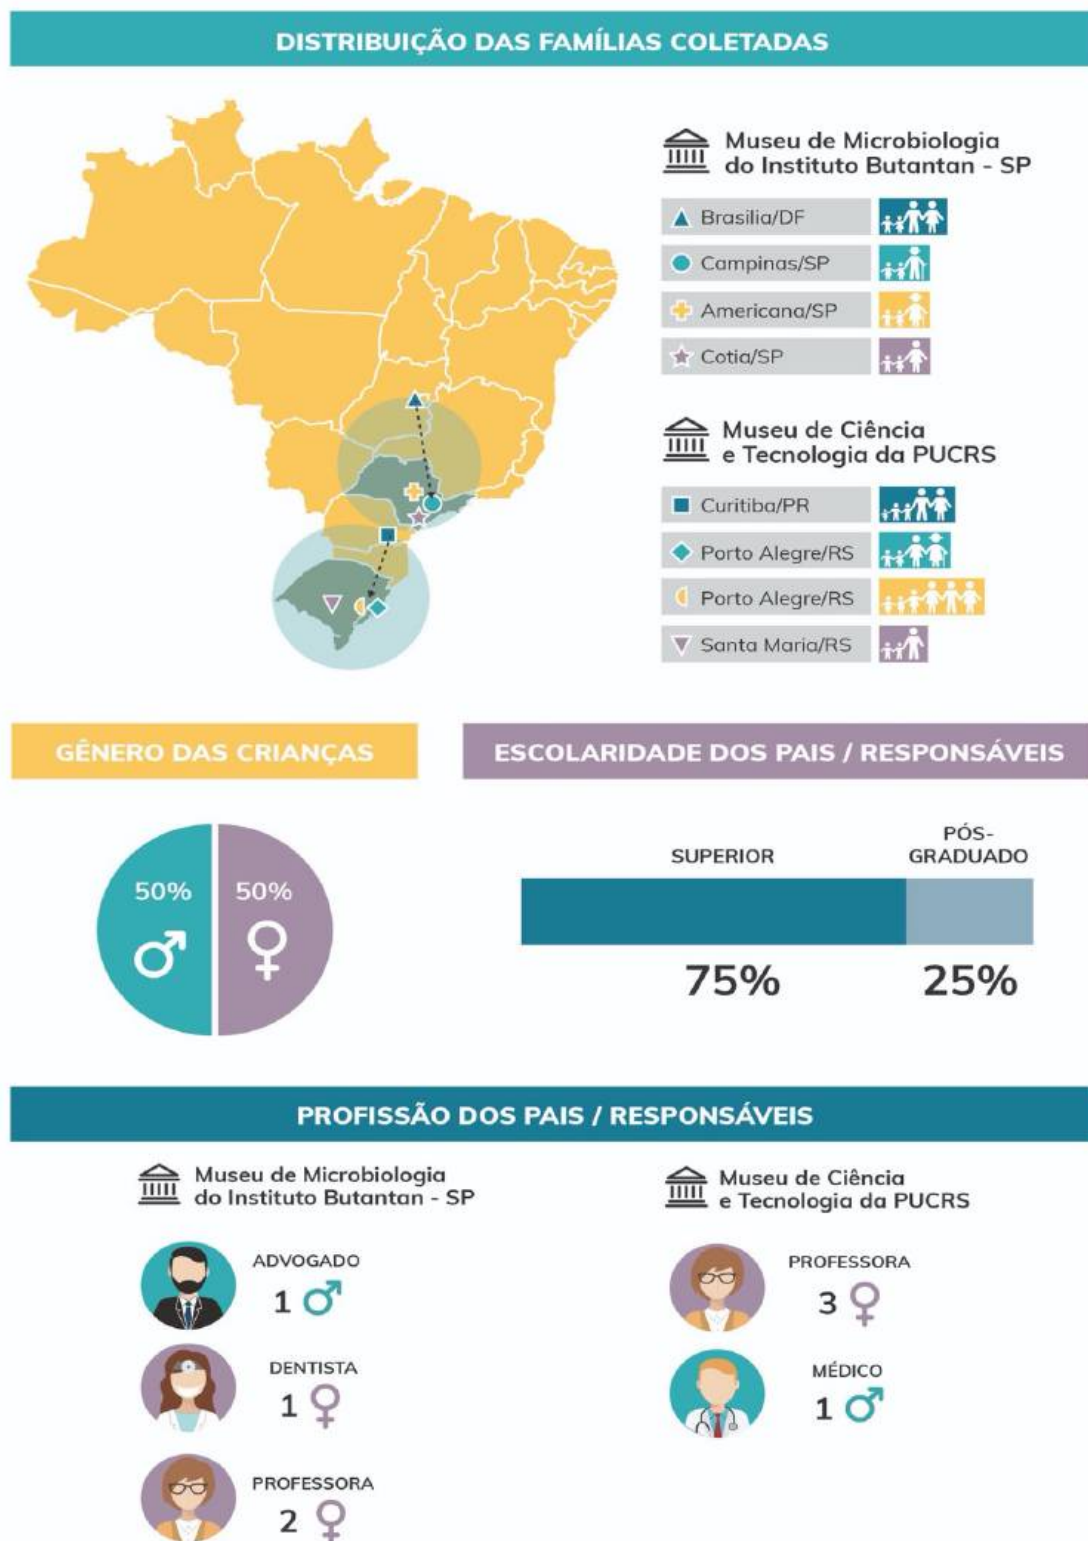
DISTRIBUIÇÃO DAS FAMÍLIAS COLETADAS

Museu de Microbiologia do Instituto Butantan - SP

Brasilia/DF
Campinas/SP
Americana/SP
Cotia/SP

Museu de Ciência e Tecnologia da PUCRS

Curitiba/PR
Porto Alegre/RS
Porto Alegre/RS
Santa Maria/RS

GÊNERO DAS CRIANÇAS

50% ♂
50% ♀

ESCOLARIDADE DOS PAIS / RESPONSÁVEIS

SUPERIOR
PÓS-GRADUADO
75%
25%

PROFISSÃO DOS PAIS / RESPONSÁVEIS

Museu de Microbiologia do Instituto Butantan - SP

ADVOGADO
1 ♂
DENTISTA
1 ♀
PROFESSORA
2 ♀

Museu de Ciência e Tecnologia da PUCRS

PROFESSORA
3 ♀
MÉDICO
1 ♂